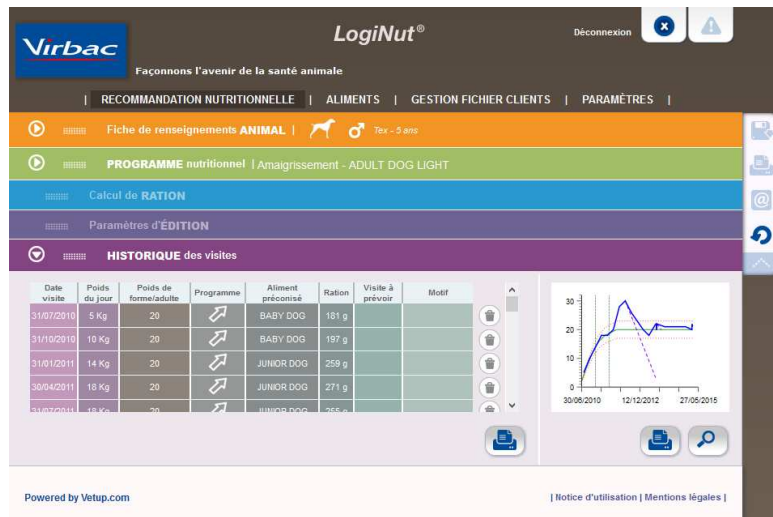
Virbac

Façonnons l'avenir de la santé animale

LogiNut®

Déconnexion

| RECOMMANDATION NUTRITIONNELLE | ALIMENTS | GESTION FICHIER CLIENTS | PARAMÈTRES |

Fiche de renseignements ANIMAL | ♂ Tex - 5 ans

PROGRAMME nutritionnel | Amaigrissement - ADULT DOG LIGHT

Calcul de RATION

Paramètres d'ÉDITION

HISTORIQUE des visites

| Date visite | Poids du jour | Poids de forme/adulte | Programme | Aliment préconisé | Ration | Visite à prévoir | Motif |
|---|---|---|---|---|---|---|---|
| 31/07/2010 | 5 Kg | 20 | | BABY DOG | 181 g | | |
| 31/10/2010 | 10 Kg | 20 | | BABY DOG | 197 g | | |
| 31/01/2011 | 14 Kg | 20 | | JUNIOR DOG | 259 g | | |
| 30/04/2011 | 18 Kg | 20 | | JUNIOR DOG | 271 g | | |
| 31/07/2011 | 18 Kg | 20 | | JUNIOR DOG | 255 g | | |

30
20
10
0
30/06/2010 12/12/2012 27/05/2015

Powered by Vetup.com

| Notice d'utilisation | Mentions légales |